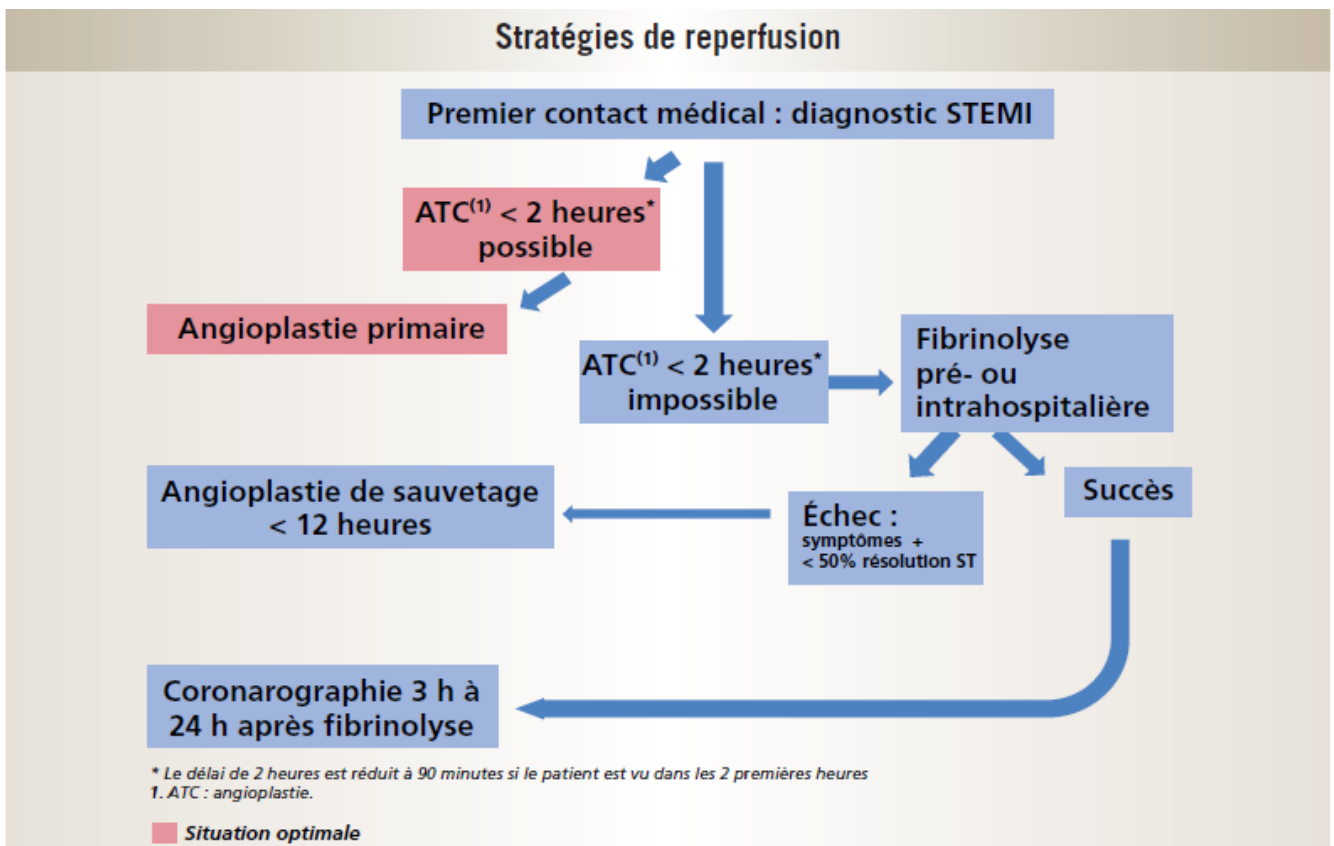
Stratégies de reperfusion

Premier contact médical : diagnostic STEMI

ATC$^{(1)}$ < 2 heures* possible

Angioplastie primaire

ATC$^{(1)}$ < 2 heures* impossible

Fibrinolyse pré- ou intrahospitalière

Angioplastie de sauvetage < 12 heures

Échec : symptômes + < 50% résolution ST

Succès

Coronarographie 3 h à 24 h après fibrinolyse

* Le délai de 2 heures est réduit à 90 minutes si le patient est vu dans les 2 premières heures
1. ATC : angioplastie.

Situation optimale